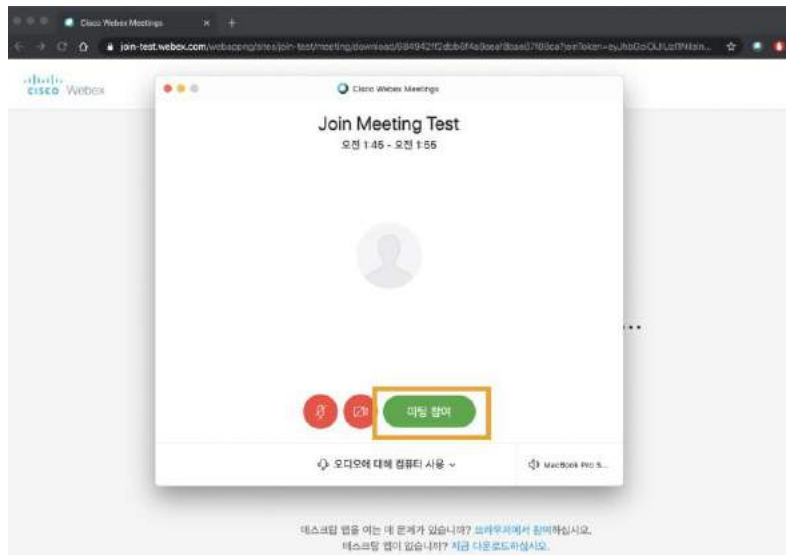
Cisco Webex Meetings

join-test.webex.com/webappng/sites/join-test/meeting/download/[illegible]

cisco Webex

Cisco Webex Meetings

Join Meeting Test

오전 1:45 - 오전 1:55

미팅 참여

오디오에 대해 컴퓨터 사용

MacBook Pro S...

데스크탑 앱을 여는 데 문제가 있습니까? 브라우저에서 참여하십시오.

데스크탑 앱이 없습니까? 지금 다운로드하십시오.